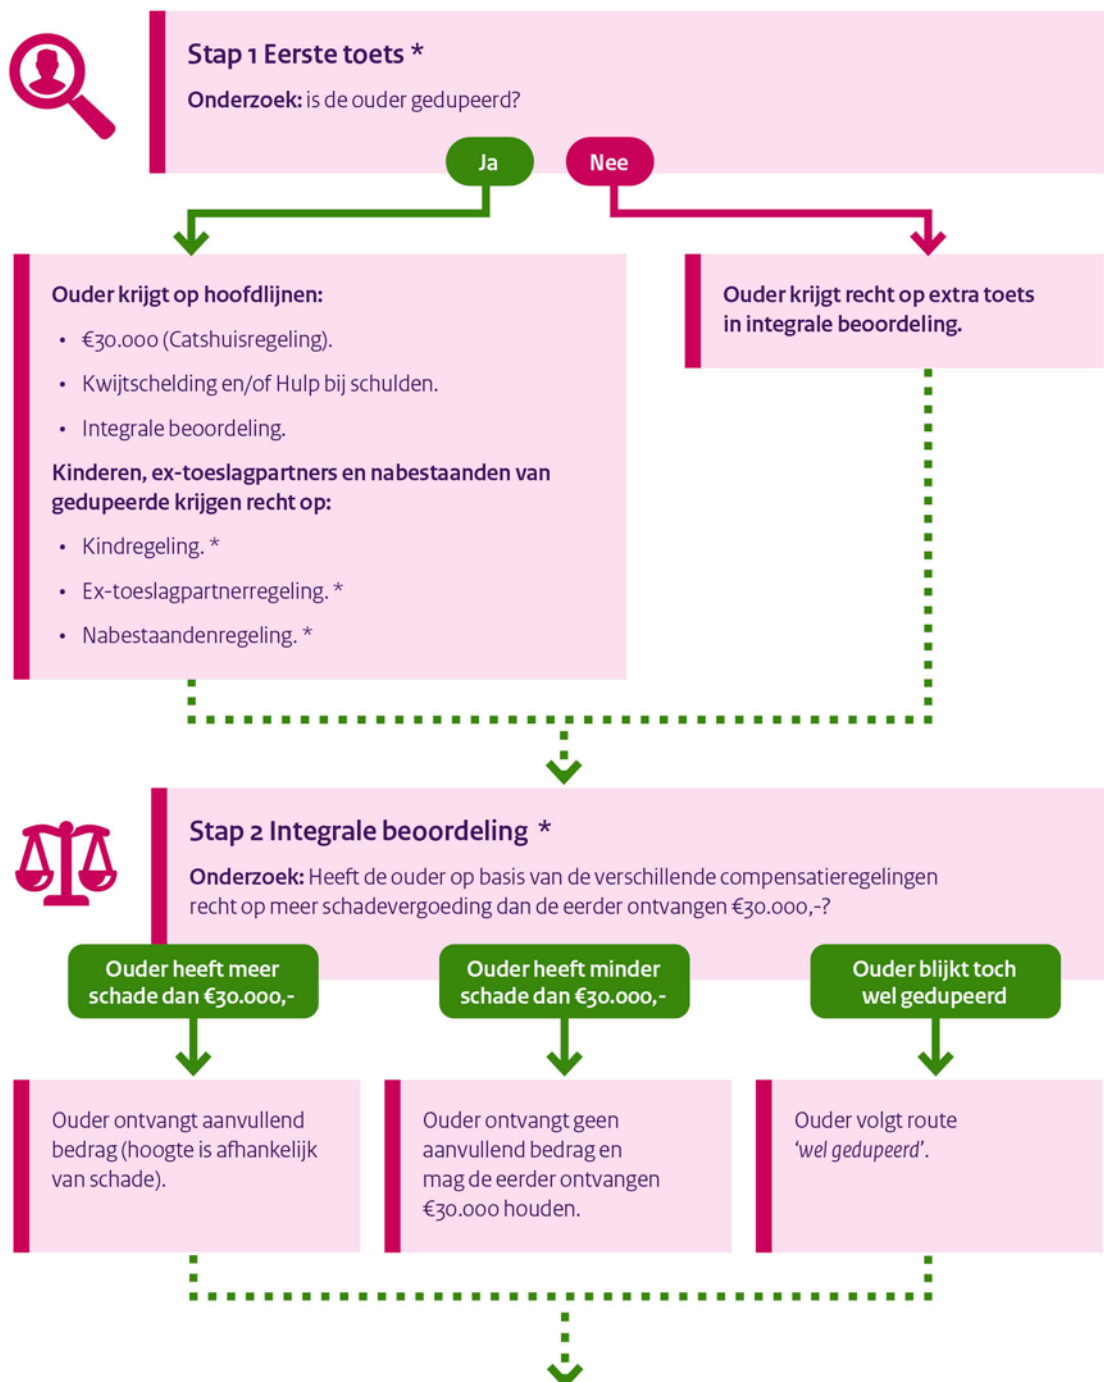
Stap 1 Eerste toets *

Onderzoek: is de ouder gedupeerd?

Ja

Nee

Ouder krijgt op hoofdlijnen:

- €30.000 (Catshuisregeling).
- Kwijtschelding en/of Hulp bij schulden.
- Integrale beoordeling.

Kinderen, ex-toeslagpartners en nabestaanden van gedupeerde krijgen recht op:

- Kindregeling. *
- Ex-toeslagpartnerregeling. *
- Nabestaandenregeling. *

Ouder krijgt recht op extra toets in integrale beoordeling.

Stap 2 Integrale beoordeling *

Onderzoek: Heeft de ouder op basis van de verschillende compensatieregelingen recht op meer schadevergoeding dan de eerder ontvangen €30.000,-?

Ouder heeft meer schade dan €30.000,-

Ouder heeft minder schade dan €30.000,-

Ouder blijkt toch wel gedupeerd

Ouder ontvangt aanvullend bedrag (hoogte is afhankelijk van schade).

Ouder ontvangt geen aanvullend bedrag en mag de eerder ontvangen €30.000 houden.

Ouder volgt route 'wel gedupeerd'.